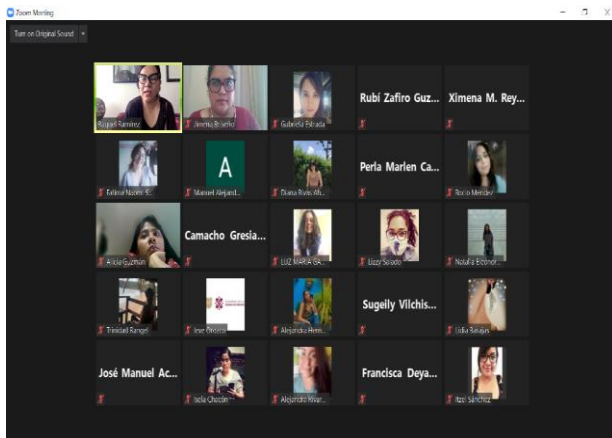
Zoom Meeting

Turn on Original Sound

Raquel Ramírez
Jimena Bolaño
Gabriela Estrada
Rubí Zafiro Guz...
Ximena M. Rey...
Fatima Noemi S...
A
Manuel Alejand...
Diana Rivas Ah...
Perla Marien Ca...
Rocío Mendez
Alicia Guzmán
Camacho Gresia...
LUZ MARIA GA...
Lizzy Solado
Natalia Escobar...
Trinidad Rangel
Jose Orozco
Alejandra Hern...
Sugeily Vilchis...
Lidia Barajas
José Manuel Ac...
Isela Chacón
Alejandra Rivar...
Francisca Deya...
Itzel Sánchez